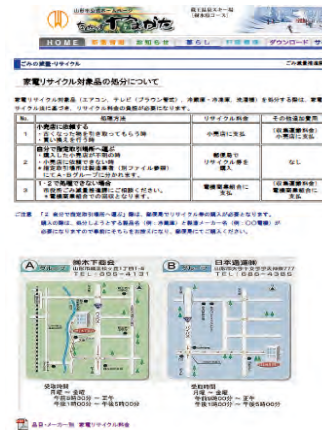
山形市役所ホームページ

HOME

ごみの減量・リサイクル

家電リサイクル対象品の処分について

家電リサイクル対象品（エアコン、テレビ（ブラウン管型）、冷蔵庫・冷凍庫、洗濯機）を処分する際は、家電リサイクル法に基づき、リサイクル料金の負担が必要となります。

| No. | 処分方法 | リサイクル料金 | その他収集運搬料金 |
|---|---|---|---|
| 1 | 小売店に依頼する | 小売店に支払 | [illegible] |
| 2 | 自分で指定取引場所へ運ぶ | 郵便局でリサイクル券を購入 | なし |
| 3 | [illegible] | 郵便局窓口に支払 | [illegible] |

A 岡本下商会 TEL 386-4131

B 日本通運(株) TEL 686-4365

受取時間 月曜～金曜 午前9時00分～正午 午後1時00分～午後5時00分

受取時間 月曜～金曜 午前9時00分～正午 午後1時00分～午後5時00分

品目・メーカー別 家電リサイクル料金